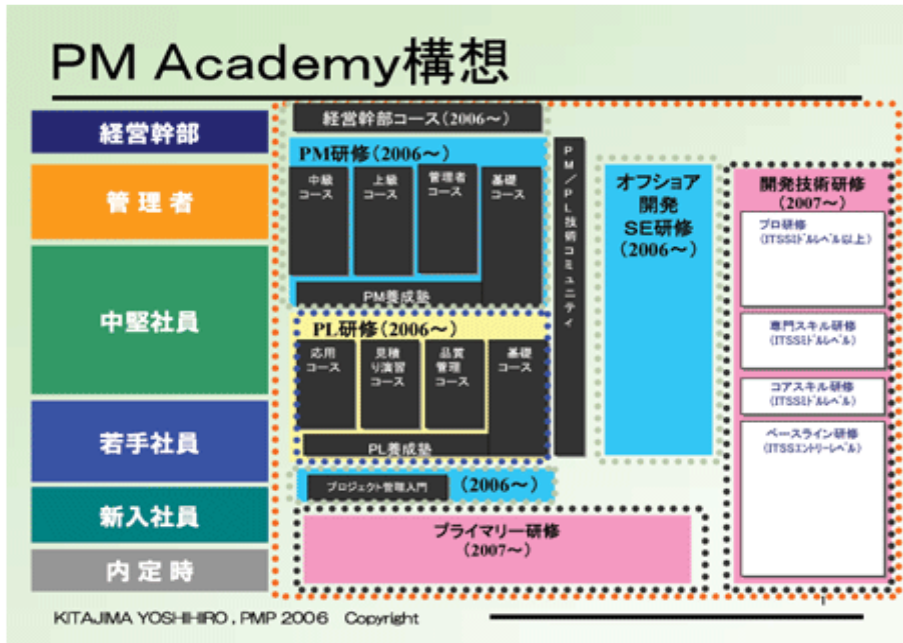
PM Academy構想

経営幹部

管理者

中堅社員

若手社員

新入社員

内定時

経営幹部コース（2006～）

PM研修（2006～）

中級コース

上級コース

管理者コース

基礎コース

PM養成塾

PL研修（2006～）

応用コース

見積り演習コース

品質管理コース

基礎コース

PL養成塾

プロジェクト管理入門

（2006～）

PM／PL技術コミュニティ

オフショア開発SE研修（2006～）

開発技術研修（2007～）

プロ研修（ITSSミドルレベル以上）

専門スキル研修（ITSSミドルレベル）

コアスキル研修（ITSSミドルレベル）

ベースライン研修（ITSSエントリーレベル）

プライマリー研修（2007～）

KITAJIMA YOSHIHIRO , PMP 2006 Copyright